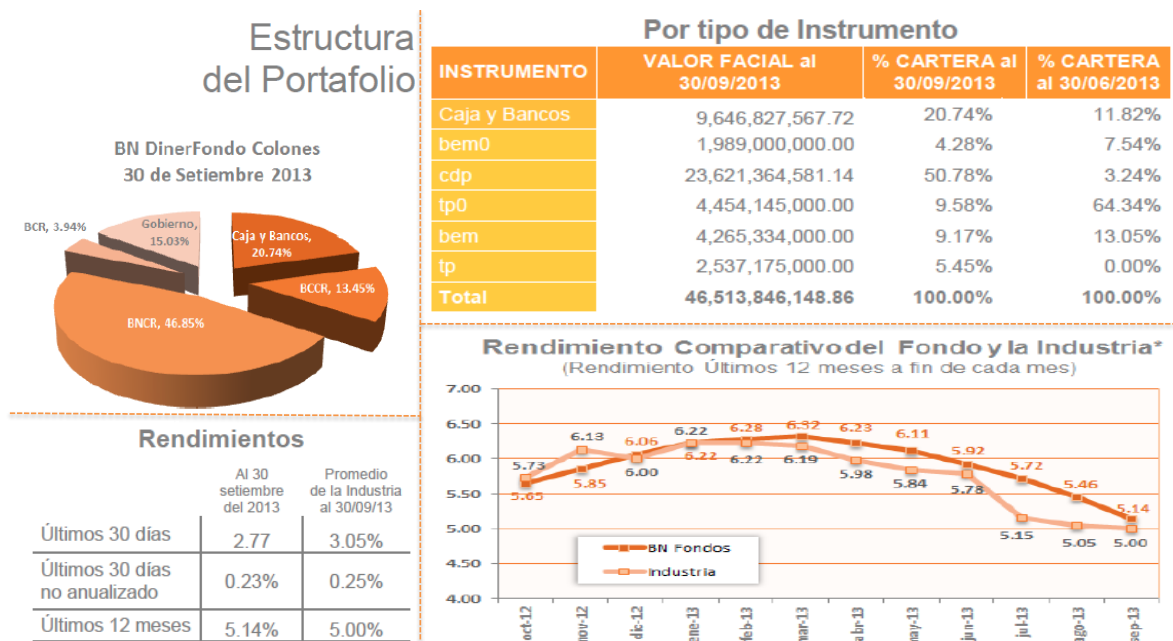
Estructura del Portafolio

BN DinerFondo Colones
30 de Setiembre 2013

BCR, 3.94%
Gobierno, 15.03%
Caja y Bancos, 20.74%
BCCR, 13.45%
BNCR, 46.85%

Por tipo de Instrumento

| INSTRUMENTO | VALOR FACIAL al 30/09/2013 | % CARTERA al 30/09/2013 | % CARTERA al 30/06/2013 |
|---|---|---|---|
| Caja y Bancos | 9,646,827,567.72 | 20.74% | 11.82% |
| bem0 | 1,989,000,000.00 | 4.28% | 7.54% |
| cdp | 23,621,364,581.14 | 50.78% | 3.24% |
| tp0 | 4,454,145,000.00 | 9.58% | 64.34% |
| bem | 4,265,334,000.00 | 9.17% | 13.05% |
| tp | 2,537,175,000.00 | 5.45% | 0.00% |
| Total | 46,513,846,148.86 | 100.00% | 100.00% |

Rendimientos

| | Al 30 setiembre del 2013 | Promedio de la Industria al 30/09/13 |
|---|---|---|
| Últimos 30 días | 2.77 | 3.05% |
| Últimos 30 días no anualizado | 0.23% | 0.25% |
| Últimos 12 meses | 5.14% | 5.00% |

Rendimiento Comparativo del Fondo y la Industria*
(Rendimiento Últimos 12 meses a fin de cada mes)

7.00
6.50
6.00
5.50
5.00
4.50
4.00

5.73 6.13 6.06 6.22 6.28 6.32 6.23 6.11 5.92 5.72 5.46 5.14
5.65 5.85 6.00 6.22 6.22 6.19 5.98 5.84 5.78 5.15 5.05 5.00

BN Fondos
Industria

oct-12 nov-12 dic-12 ene-13 feb-13 mar-13 abr-13 may-13 jun-13 jul-13 ago-13 sep-13